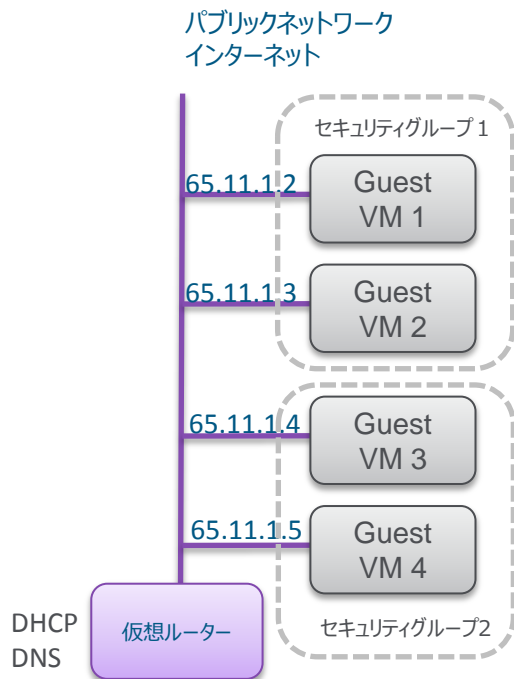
パブリックネットワーク
インターネット

セキュリティグループ 1

65.11.1.2

Guest
VM 1

65.11.1.3

Guest
VM 2

65.11.1.4

Guest
VM 3

65.11.1.5

Guest
VM 4

DHCP
DNS

仮想ルーター

セキュリティグループ2